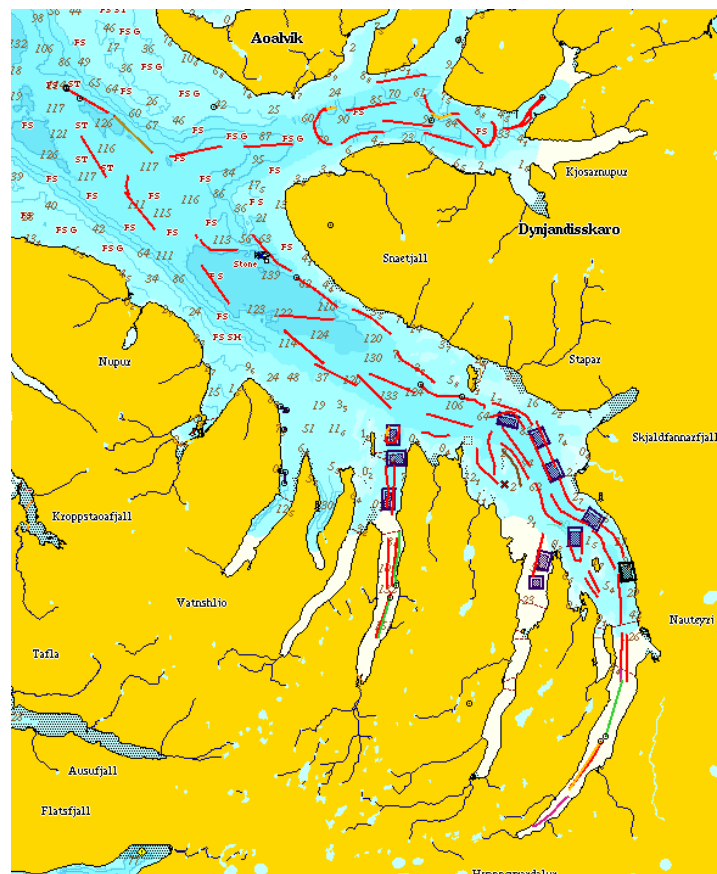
Aoalvik
Kjosarnupur
Dynjandisskaro
Snaetjall
Stapar
Skjaldfannarfjall
Nupur
Kroppstaoafjall
Vatnshlio
Nauteyri
Tafla
Ausufjall
Flatsfjall
Stone
FS ST
FS G
FS SH
FS
ST
106
85
117
121
128
126
116
117
115
111
113
139
123
122
124
120
130
133
124
106
64
87
95
90
70
61
84
60
67
46
25
24
36
56
63
86
64
34
48
37
51
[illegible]